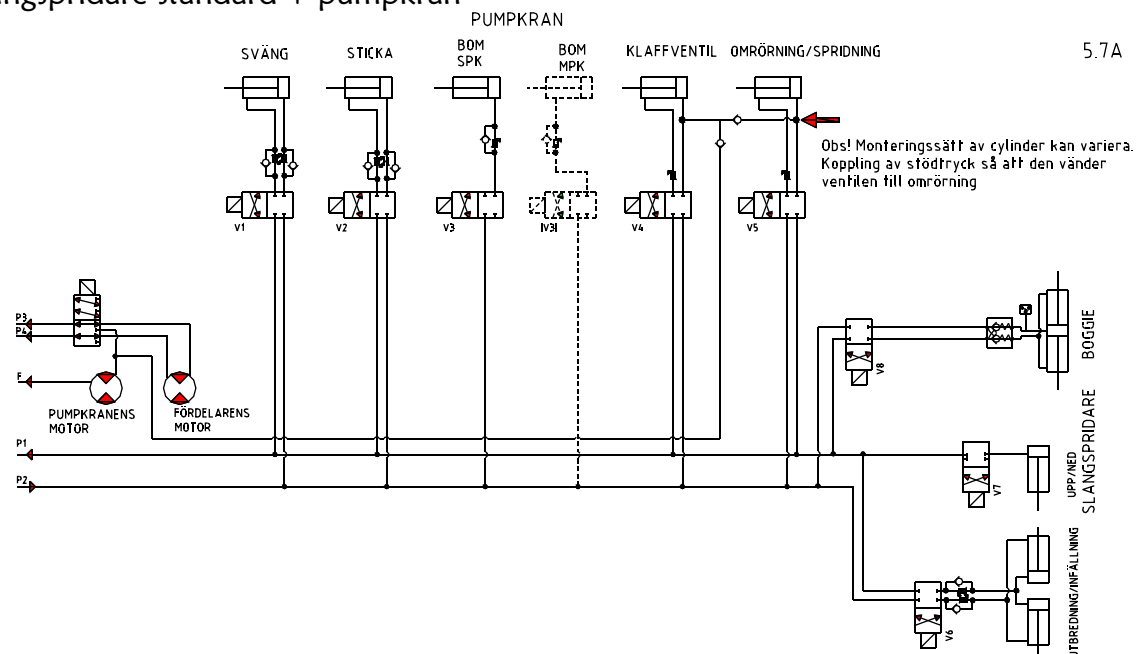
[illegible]ngspridare standard + pumpkran

PUMPKRAN

SVÄNG STICKA BOM SPK BOM MPK KLAFFVENTIL OMRÖRNING/SPRIDNING

5.7A

Obs! Monteringssätt av cylinder kan variera. Koppling av stödtryck så att den vänder ventilen till omrörning

V1 V2 V3 (V3) V4 V5

P3 P4 F P1 P2

PUMPKRANENS MOTOR

FÖRDELARENS MOTOR

V8 BOGGIE

V7 UPP/NED SLANGSPRIDARE

V6 UTBREDNING/INFÄLLNING